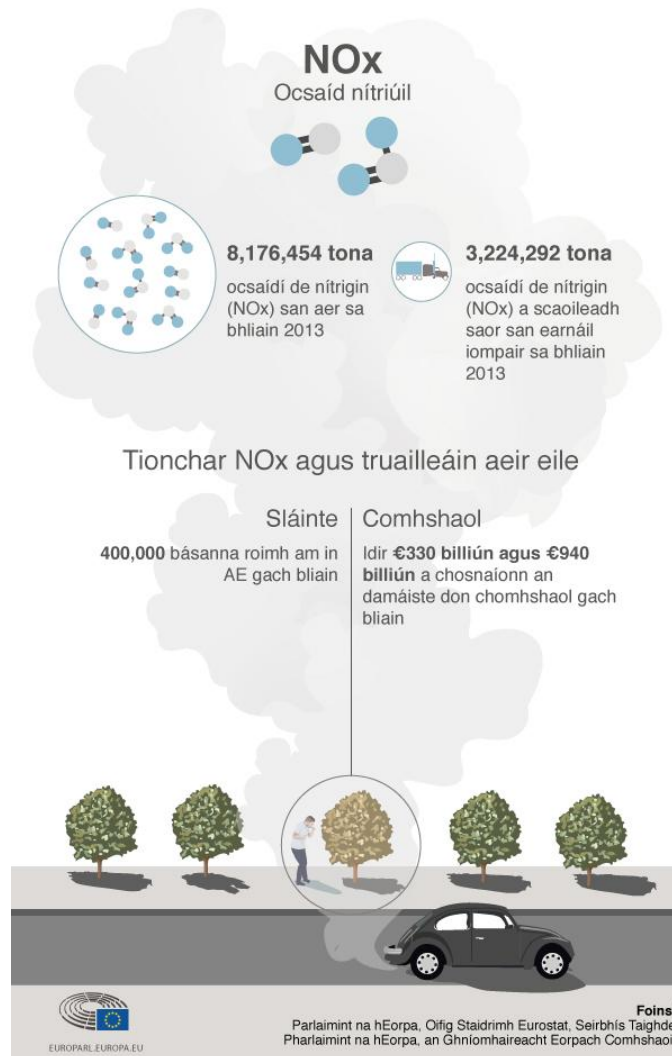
NOx
Ocsaíd nítriúil

8,176,454 tona
ocsaídí de nítrigin (NOx) san aer sa bhliain 2013

3,224,292 tona
ocsaídí de nítrigin (NOx) a scaoileadh saor san earnáil iompair sa bhliain 2013

Tionchar NOx agus truailleáin aeir eile

Sláinte
400,000 básanna roimh am in AE gach bliain

Comhshaol
Idir €330 billiún agus €940 billiún a chosnaíonn an damáiste don chomhshaol gach bliain

EUROPARL.EUROPA.EU

Foins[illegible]
Parlaimint na hEorpa, Oifig Staidrimh Eurostat, Seirbhís Taighde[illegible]
Pharlaimint na hEorpa, an Ghníomhaireacht Eorpach Comhshaoi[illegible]